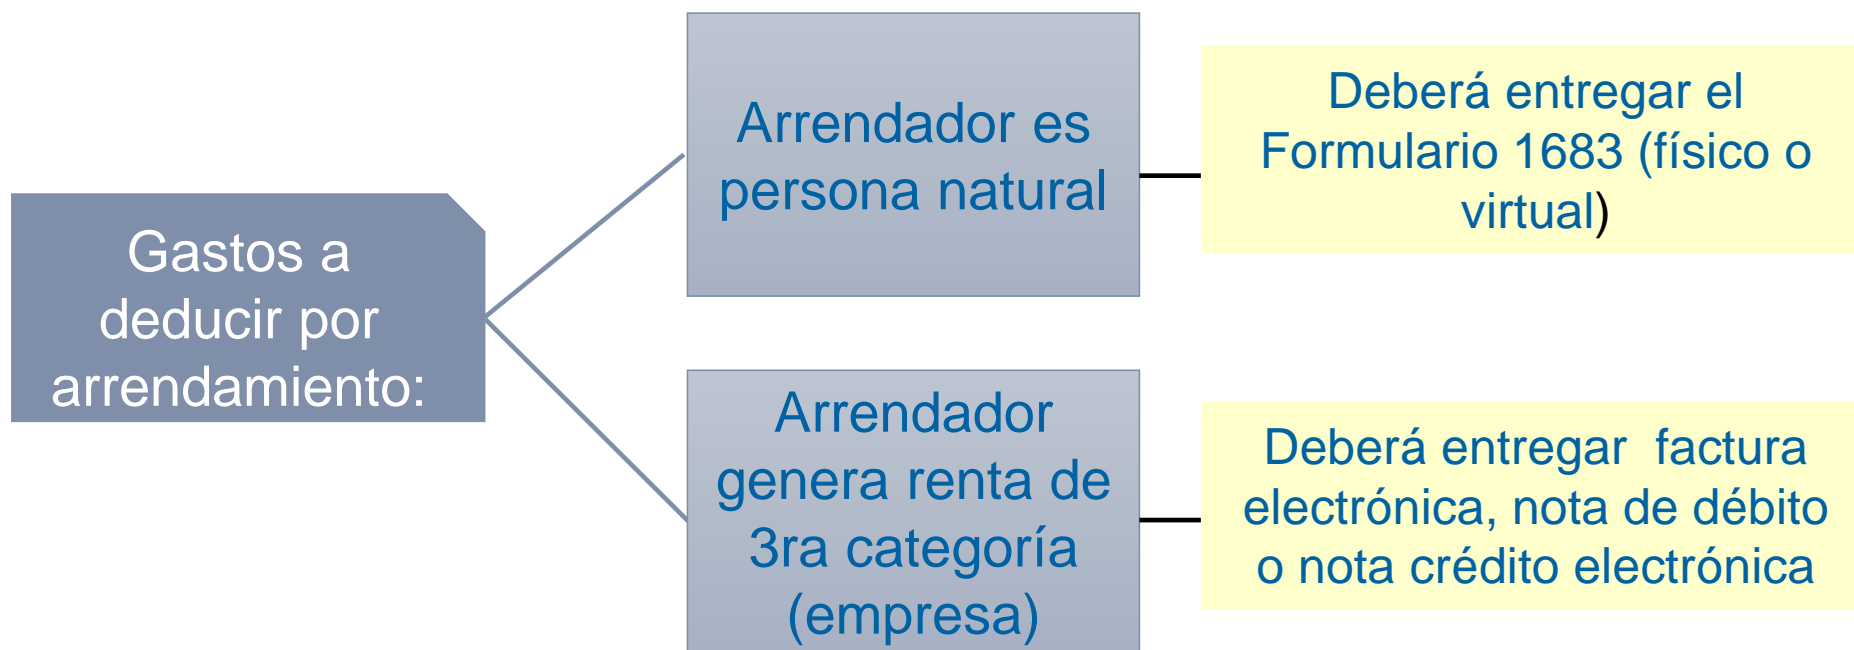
Gastos a deducir por arrendamiento:

Arrendador es persona natural

Deberá entregar el Formulario 1683 (físico o virtual)

Arrendador genera renta de 3ra categoría (empresa)

Deberá entregar  factura electrónica, nota de débito o nota crédito electrónica